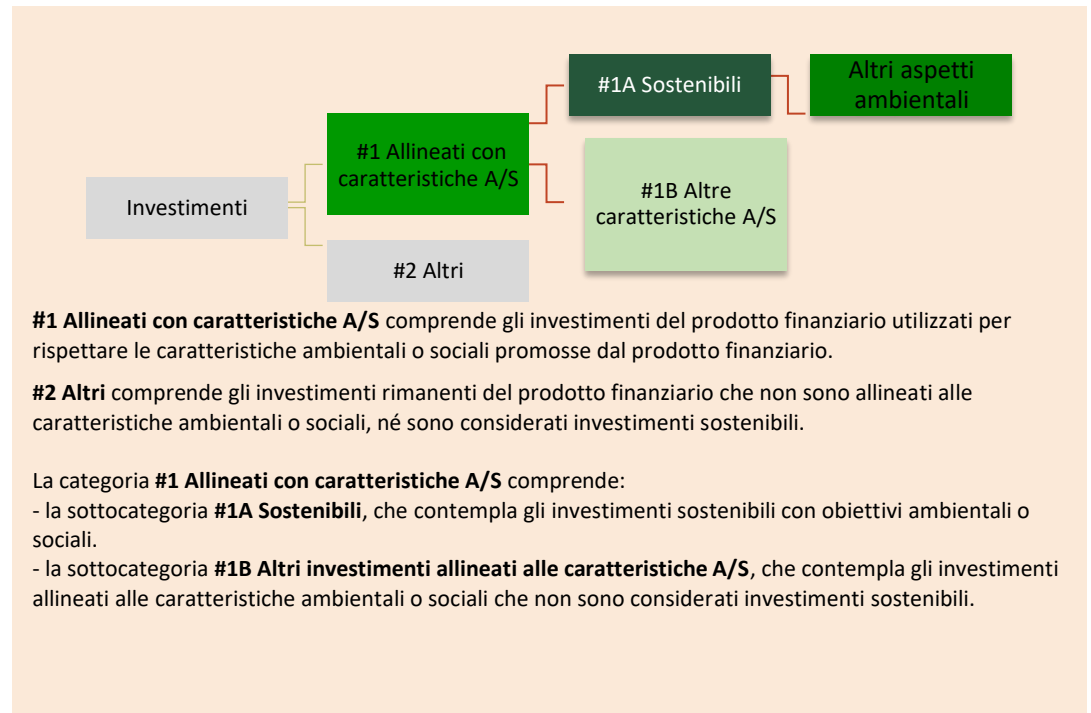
Investimenti

#1 Allineati con caratteristiche A/S

#2 Altri

#1A Sostenibili

#1B Altre caratteristiche A/S

Altri aspetti ambientali

**#1 Allineati con caratteristiche A/S** comprende gli investimenti del prodotto finanziario utilizzati per rispettare le caratteristiche ambientali o sociali promosse dal prodotto finanziario.

**#2 Altri** comprende gli investimenti rimanenti del prodotto finanziario che non sono allineati alle caratteristiche ambientali o sociali, né sono considerati investimenti sostenibili.

La categoria **#1 Allineati con caratteristiche A/S** comprende:
- la sottocategoria **#1A Sostenibili**, che contempla gli investimenti sostenibili con obiettivi ambientali o sociali.
- la sottocategoria **#1B Altri investimenti allineati alle caratteristiche A/S**, che contempla gli investimenti allineati alle caratteristiche ambientali o sociali che non sono considerati investimenti sostenibili.